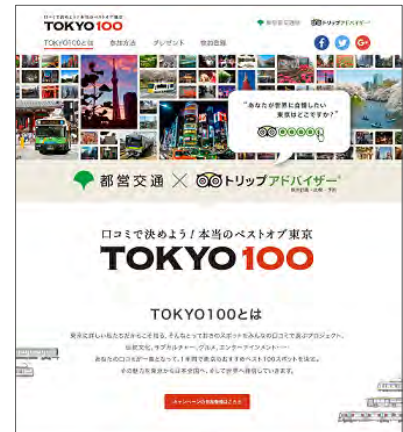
口コミで決めよう！本当のベストオブ東京
TOKYO100

都営交通　トリップアドバイザー

TOKYO100とは　参加方法　プレゼント　投稿数

"あなたが世界に自慢したい東京はどこですか？"

都営交通 × トリップアドバイザー

口コミで決めよう！本当のベストオブ東京
TOKYO100

TOKYO100とは

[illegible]

キャンペーンの応募要項はこちら